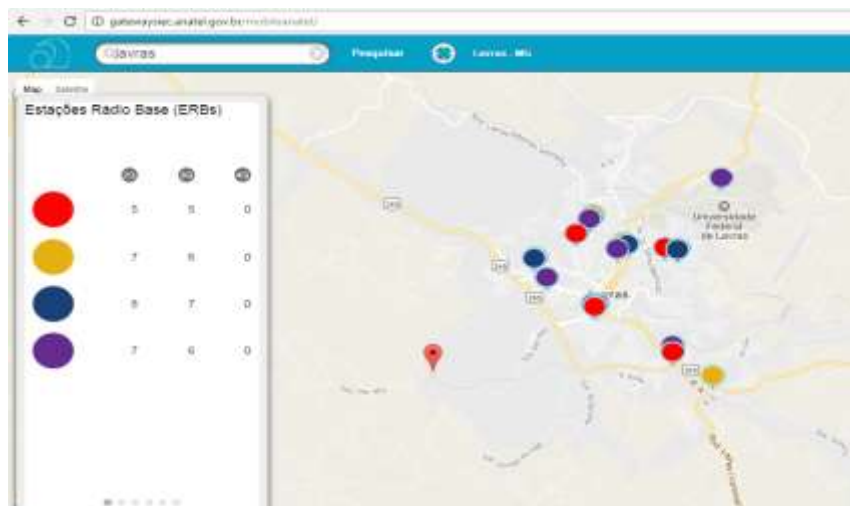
gatewaysiec.anatel.gov.br/mobilesnatel/

Lavras

Pesquisar

Lavras - MG

Map Satellite

Estações Rádio Base (ERBs)

| | | | |
|---|---|---|---|
| | 2G | 3G | 4G |
| | 5 | 5 | 0 |
| | 7 | 6 | 0 |
| | 8 | 7 | 0 |
| | 7 | 6 | 0 |

Universidade Federal de Lavras

Lavras

265

265

265

265